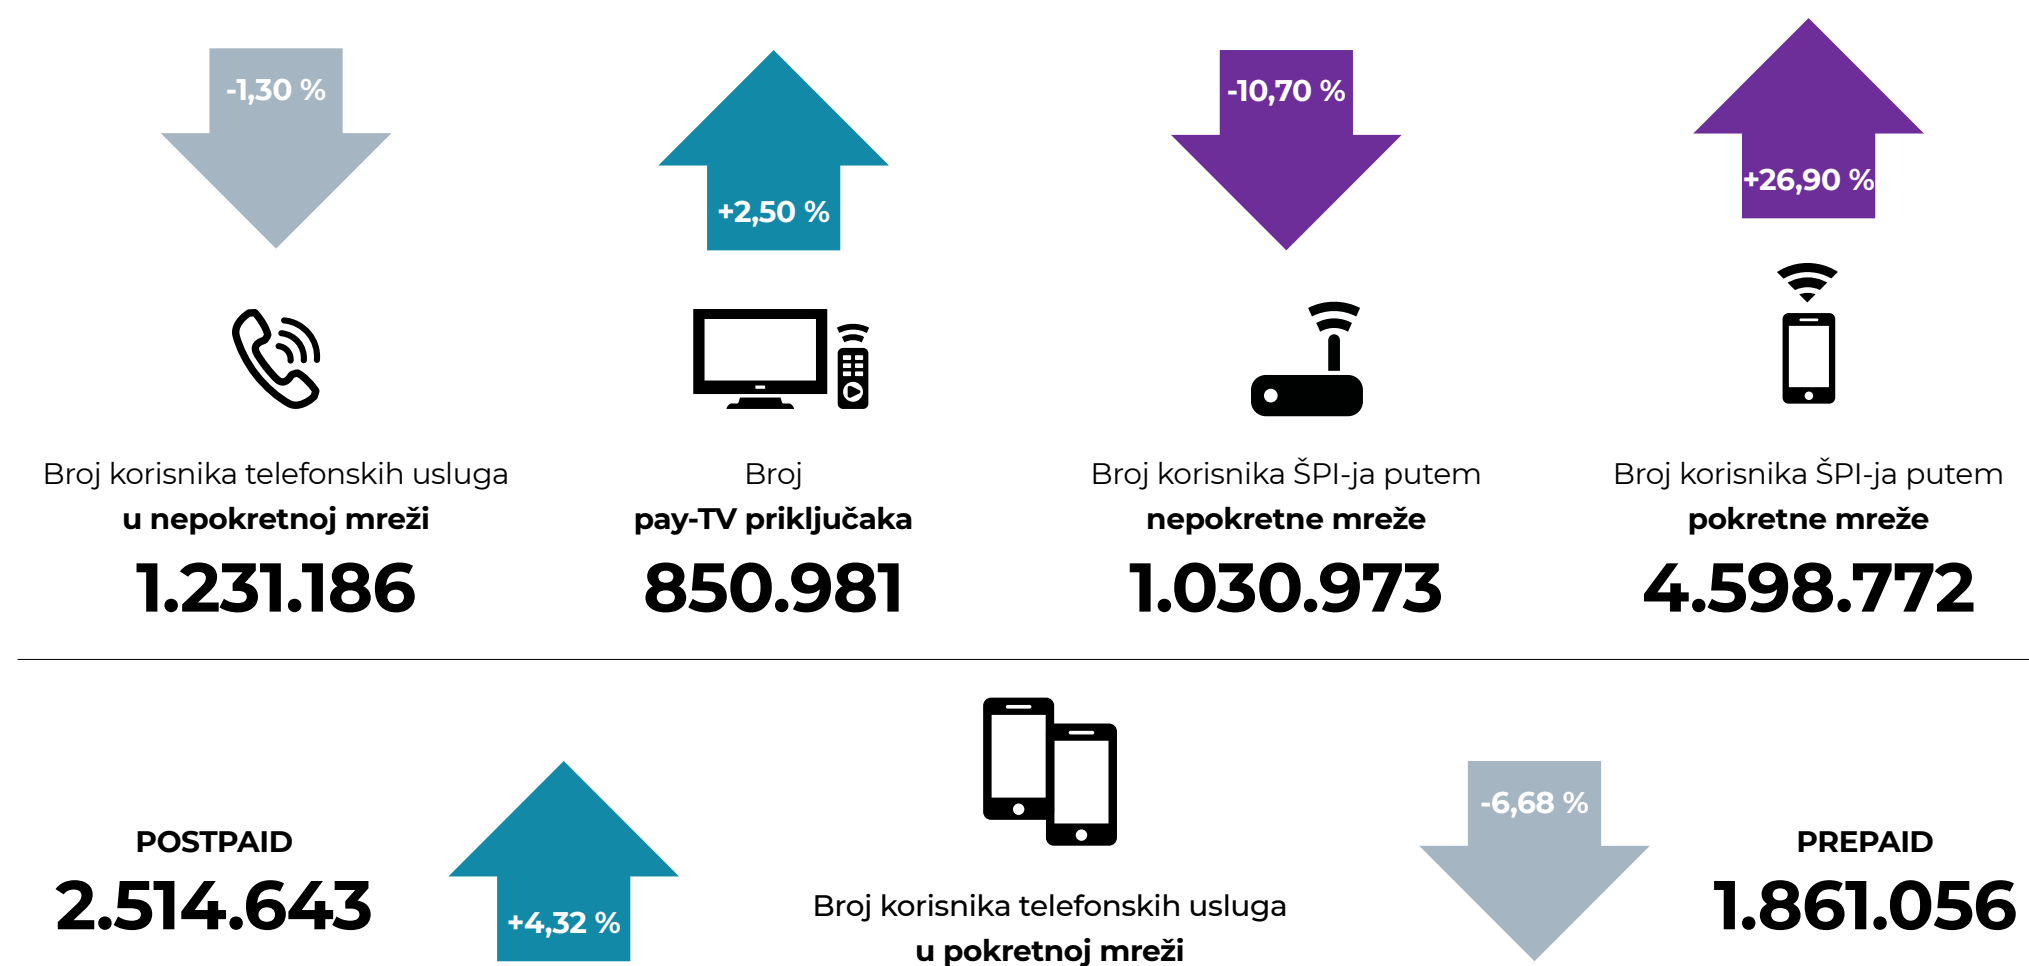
-1,30 %

Broj korisnika telefonskih usluga
u nepokretnoj mreži
1.231.186

+2,50 %

Broj
pay-TV priključaka
850.981

-10,70 %

Broj korisnika ŠPI-ja putem
nepokretne mreže
1.030.973

+26,90 %

Broj korisnika ŠPI-ja putem
pokretne mreže
4.598.772

POSTPAID
2.514.643

+4,32 %

Broj korisnika telefonskih usluga
u pokretnoj mreži

-6,68 %

PREPAID
1.861.056